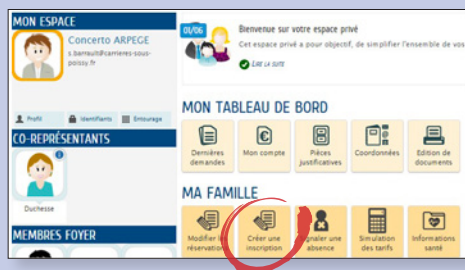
MON ESPACE

Concerto ARPEGE
s.barrault@carrieres-sous-poissy.fr

Profil
Identifiants
Entourage

CO-REPRÉSENTANTS

Duchesse

MEMBRES FOYER

01/06
Bienvenue sur votre espace privé
Cet espace privé a pour objectif, de simplifier l'ensemble de vos
LIRE LA SUITE

MON TABLEAU DE BORD

Dernières demandes
Mon compte
Pièces justificatives
Coordonnées
Edition de documents

MA FAMILLE

Modifier une réservation
Créer une inscription
Signaler une absence
Simulation des tarifs
Informations santé